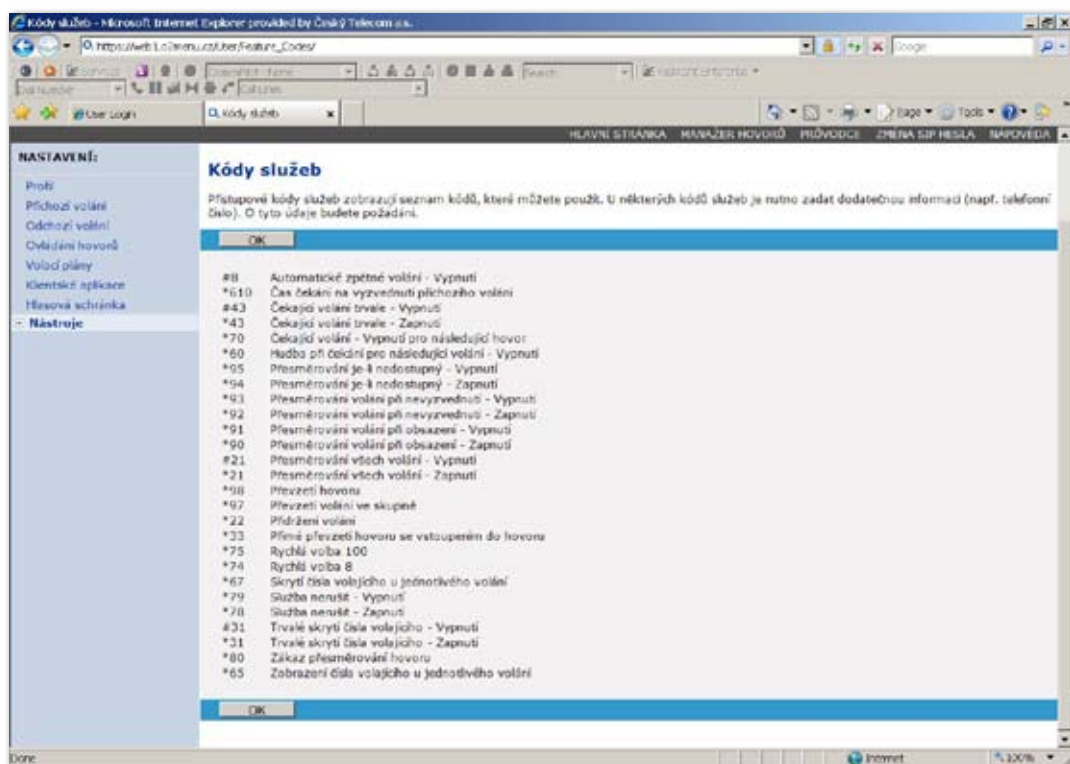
Kódy služeb - Microsoft Internet Explorer provided by Český Telecom a.s.

https://web1.o2imenu.cz/User/Feature_Codes/

Google

User Login

Kódy služeb

Page ▾ Tools ▾

HLAVNÍ STRÁNKA MANAŽER HOVORŮ PRŮVODCE ZMĚNA SIP HESLA NÁPOVĚDA

NASTAVENÍ:

Profil
Příchozí volání
Odchozí volání
Ovládání hovorů
Volací plány
Klientské aplikace
Hlasová schránka
- Nástroje

Kódy služeb

Přístupové kódy služeb zobrazují seznam kódů, které můžete použít. U některých kódů služeb je nutno zadat dodatečnou informaci (např. telefonní číslo). O tyto údaje budete požádáni.

OK

#8 Automatické zpětné volání - Vypnutí
*610 Čas čekání na vyzvednutí příchozího volání
#43 Čekající volání trvale - Vypnutí
*43 Čekající volání trvale - Zapnutí
*70 Čekající volání - Vypnutí pro následující hovor
*60 Hudba při čekání pro následující volání - Vypnutí
*95 Přesměrování je-li nedostupný - Vypnutí
*94 Přesměrování je-li nedostupný - Zapnutí
*93 Přesměrování volání při nevyzvednutí - Vypnutí
*92 Přesměrování volání při nevyzvednutí - Zapnutí
*91 Přesměrování volání při obsazení - Vypnutí
*90 Přesměrování volání při obsazení - Zapnutí
#21 Přesměrování všech volání - Vypnutí
*21 Přesměrování všech volání - Zapnutí
*98 Převzetí hovoru
*97 Převzetí volání ve skupině
*22 Přidržení volání
*33 Přímé převzetí hovoru se vstoupením do hovoru
*75 Rychlá volba 100
*74 Rychlá volba 8
*67 Skrytí čísla volajícího u jednotlivého volání
*79 Služba nerušit - Vypnutí
*78 Služba nerušit - Zapnutí
#31 Trvalé skrytí čísla volajícího - Vypnutí
*31 Trvalé skrytí čísla volajícího - Zapnutí
*80 Zákaz přesměrování hovoru
*65 Zobrazení čísla volajícího u jednotlivého volání

OK

Done

Internet

100%